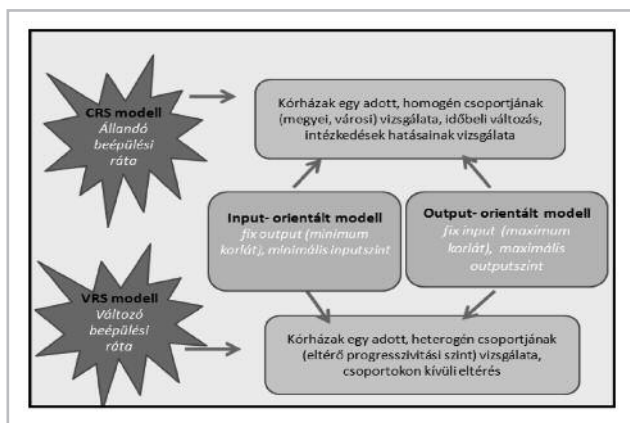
CRS modell
Állandó beépülési ráta

Kórházak egy adott, homogén csoportjának (megyei, városi) vizsgálata, időbeli változás, intézkedések hatásainak vizsgálata

Input- orientált modell
fix output (minimum korlát), minimális inputszint

Output- orientált modell
fix input (maximum korlát), maximális outputszint

VRS modell
Változó beépülési ráta

Kórházak egy adott, heterogén csoportjának (eltérő progresszivitási szint) vizsgálata, csoportokon kívüli eltérés